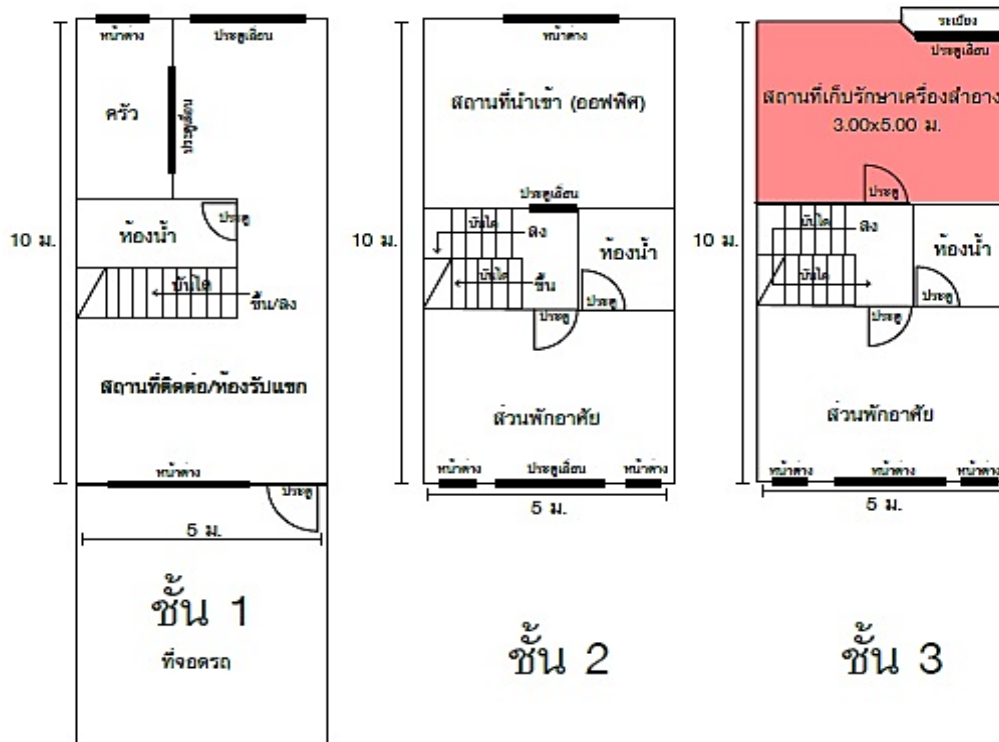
หน้าต่าง
ประตูเลื่อน
ครัว
ประตูเลื่อน
10 ม.
ห้องน้ำ
ประตู
บันได
ขึ้น/ลง
สถานที่ติดต่อ/ห้องรับแขก
หน้าต่าง
ประตู
5 ม.
ชั้น 1
ที่จอดรถ

หน้าต่าง
สถานที่นำเข้า (ออฟฟิศ)
ประตูเลื่อน
10 ม.
บันได
ลง
ห้องน้ำ
บันได
ขึ้น
ประตู
ประตู
ส่วนพักอาศัย
หน้าต่าง
ประตูเลื่อน
หน้าต่าง
5 ม.
ชั้น 2

ระเบียง
ประตูเลื่อน
สถานที่เก็บรักษาเครื่องสำอาง
3.00x5.00 ม.
ประตู
10 ม.
บันได
ลง
ห้องน้ำ
บันได
ประตู
ประตู
ส่วนพักอาศัย
หน้าต่าง
หน้าต่าง
หน้าต่าง
5 ม.
ชั้น 3